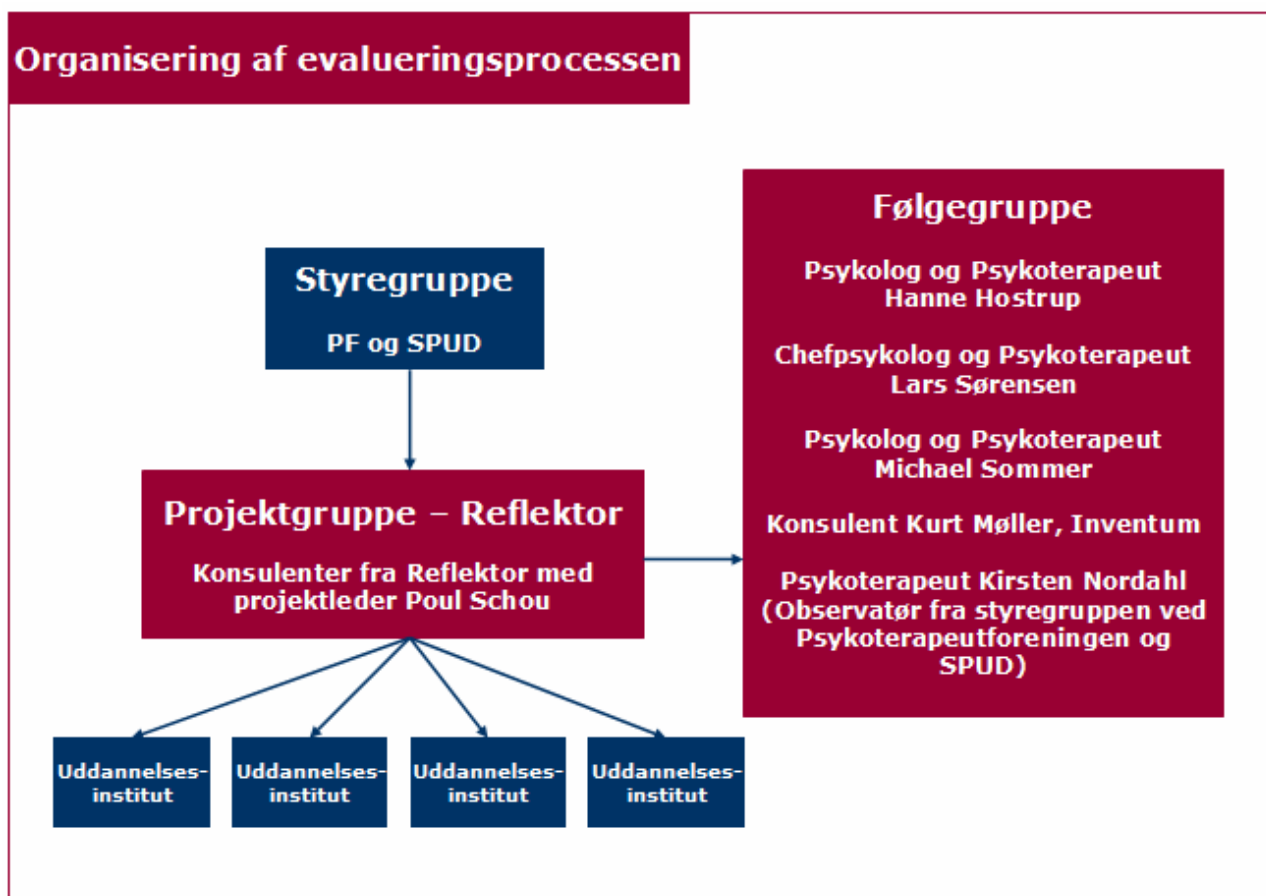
Organisering af evalueringsprocessen

Styregruppe

PF og SPUD

Projektgruppe – Reflektor

Konsulenter fra Reflektor med projektleder Poul Schou

Følgegruppe

Psykolog og Psykoterapeut Hanne Hostrup

Chefpsykolog og Psykoterapeut Lars Sørensen

Psykolog og Psykoterapeut Michael Sommer

Konsulent Kurt Møller, Inventum

Psykoterapeut Kirsten Nordahl (Observatør fra styregruppen ved Psykoterapeutforeningen og SPUD)

Uddannelses-institut

Uddannelses-institut

Uddannelses-institut

Uddannelses-institut